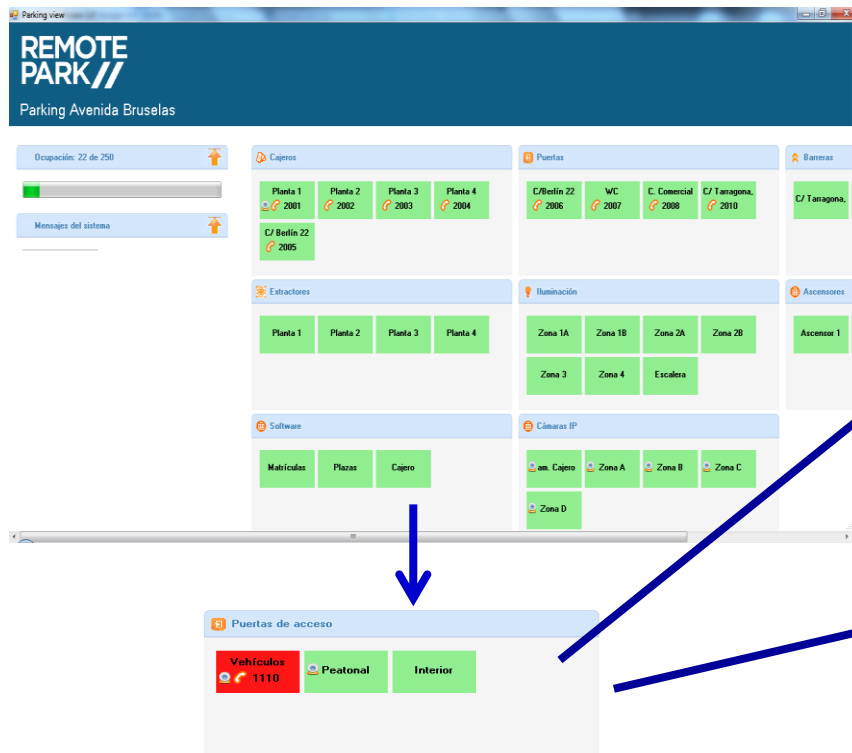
Parking view

REMOTE PARK

Parking Avenida Bruselas

Ocupación: 22 de 250

Mensajes del sistema

Cajeros

Planta 1 2001

Planta 2 2002

Planta 3 2003

Planta 4 2004

C/ Berlín 22 2005

Puertas

C/Berlín 22 2006

WC 2007

C. Comercial 2008

C/ Tarragona, 2010

Barreras

C/ Tarragona,

Extractores

Planta 1

Planta 2

Planta 3

Planta 4

Iluminación

Zona 1A

Zona 1B

Zona 2A

Zona 2B

Zona 3

Zona 4

Escalera

Ascensores

Ascensor 1

Software

Matrículas

Plazas

Cajero

Cámaras IP

am. Cajero

Zona A

Zona B

Zona C

Zona D

Puertas de acceso

Vehículos 1110

Peatonal

Interior